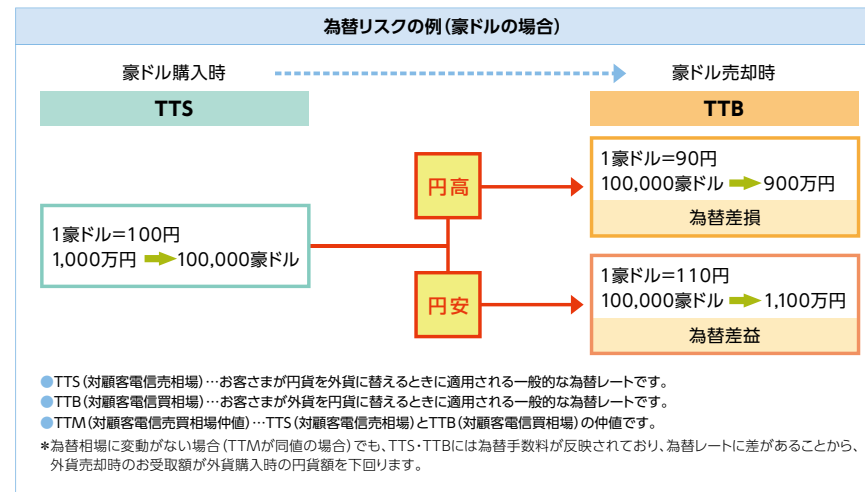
為替リスクの例（豪ドルの場合）

豪ドル購入時

豪ドル売却時

TTS

TTB

1豪ドル=100円
1,000万円 → 100,000豪ドル

円高

円安

1豪ドル=90円
100,000豪ドル → 900万円

為替差損

1豪ドル=110円
100,000豪ドル → 1,100万円

為替差益

●TTS（対顧客電信売相場）…お客さまが円貨を外貨に替えるときに適用される一般的な為替レートです。
●TTB（対顧客電信買相場）…お客さまが外貨を円貨に替えるときに適用される一般的な為替レートです。
●TTM（対顧客電信売買相場仲値）…TTS（対顧客電信売相場）とTTB（対顧客電信買相場）の仲値です。
*為替相場に変動がない場合（TTMが同値の場合）でも、TTS・TTBには為替手数料が反映されており、為替レートに差があることから、外貨売却時のお受取額が外貨購入時の円貨額を下回ります。